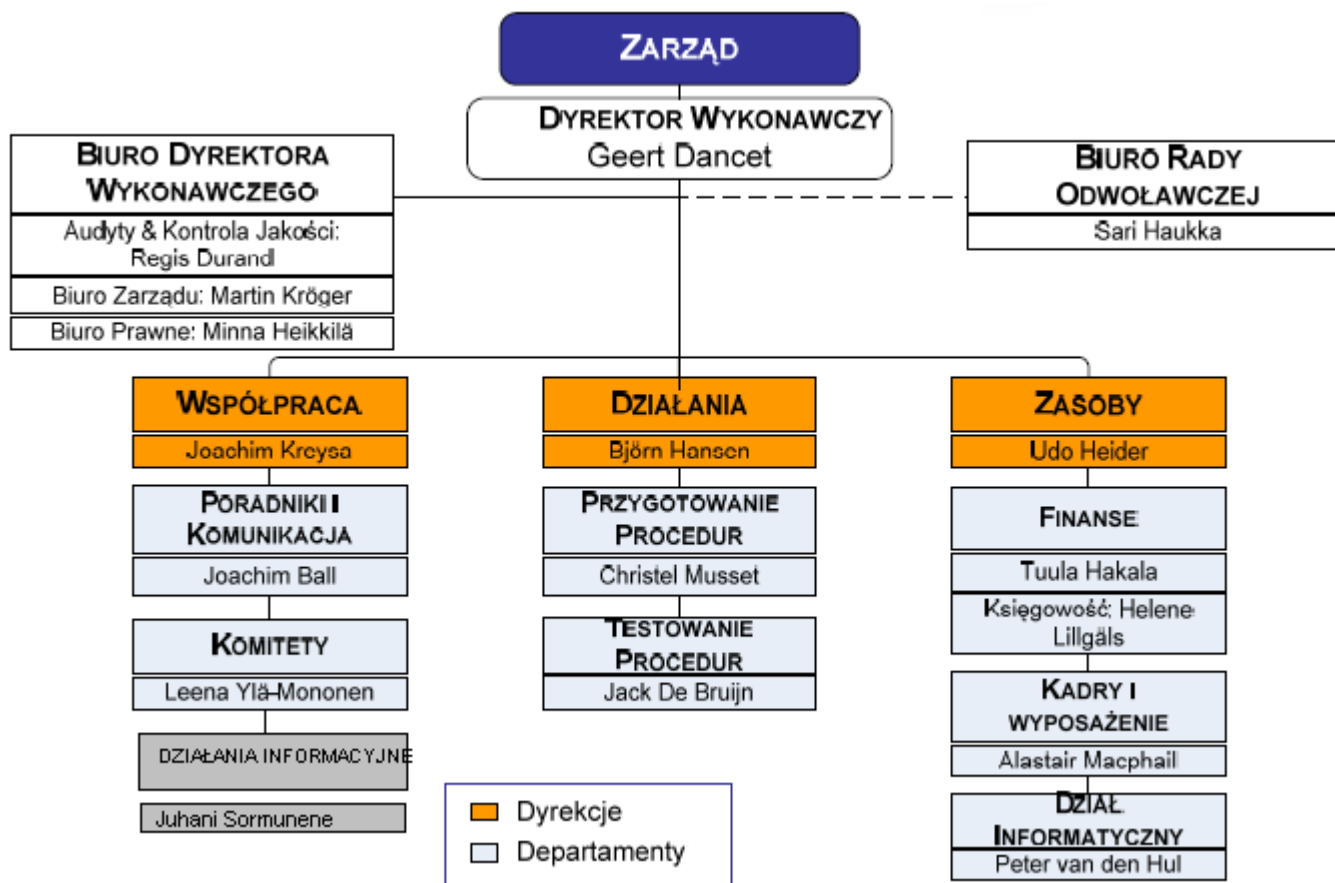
ZARZĄD

DYREKTOR WYKONAWCZY
Geert Dancet

BIURO DYREKTORA WYKONAWCZEGO
Audyty & Kontrola Jakości: Regis Durand
Biuro Zarządu: Martin Kröger
Biuro Prawne: Minna Heikkilä

BIURO RADY ODWOŁAWCZEJ
Sari Haukka

WSPÓŁPRACA
Joachim Kreysa
PORADNIKI I KOMUNIKACJA
Joachim Ball
KOMITETY
Leena Ylä-Mononen
DZIAŁANIA INFORMACYJNE
Juhani Sormunene

DZIAŁANIA
Björn Hansen
PRZYGOTOWANIE PROCEDUR
Christel Musset
TESTOWANIE PROCEDUR
Jack De Bruijn

ZASOBY
Udo Heider
FINANSE
Tuula Hakala
Księgowość: Helene Lillgäls
KADRY I WYPOSAŻENIE
Alastair Macphail
DZIAŁ INFORMATYCZNY
Peter van den Hul

Dyrekcje
Departamenty